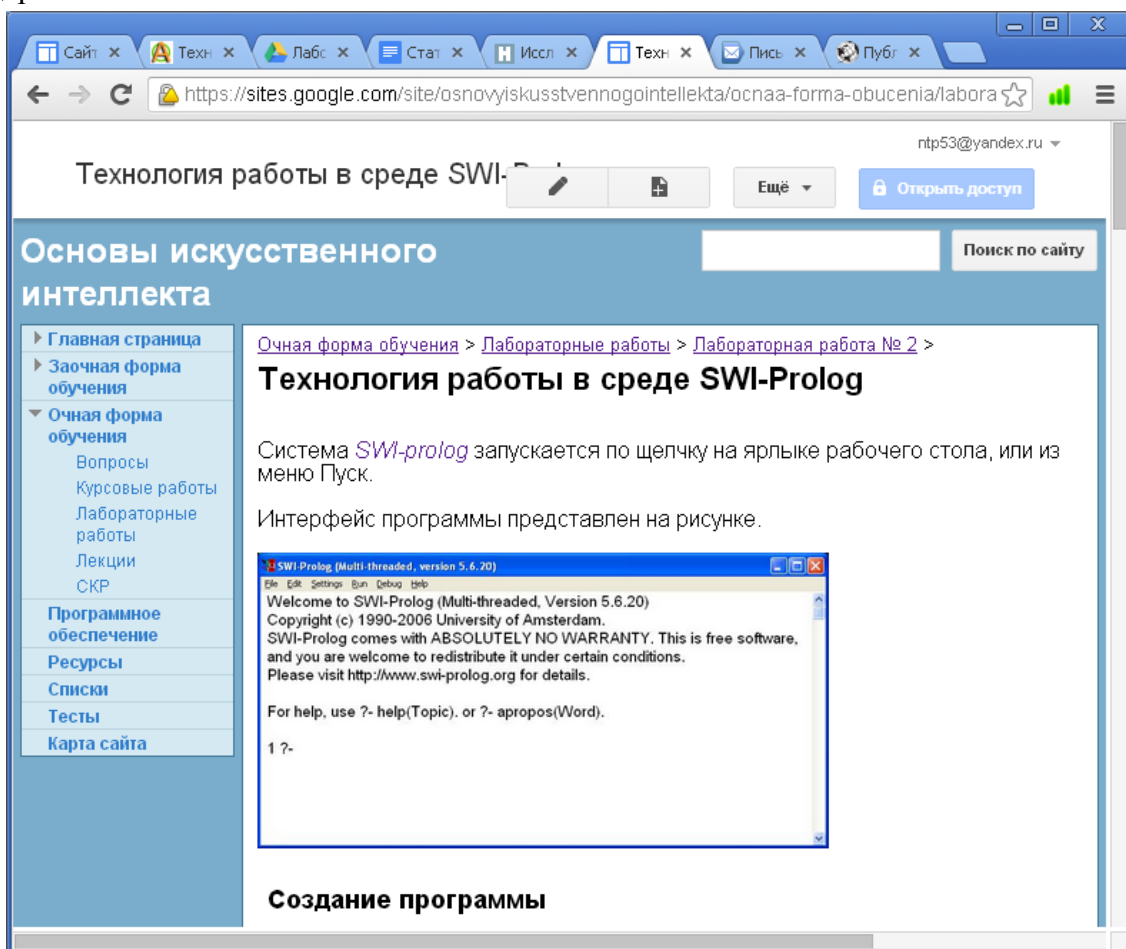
Сайт × Техн × Лабо × Стат × Иссл × Техн × Пись × Публ ×

https://sites.google.com/site/osnovyiskusstvennogointellekta/ocnaa-forma-obucenia/labora

ntp53@yandex.ru

Технология работы в среде SWI-P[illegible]

Ещё

Открыть доступ

Основы искусственного интеллекта

Поиск по сайту

Главная страница
Заочная форма обучения
Очная форма обучения
Вопросы
Курсовые работы
Лабораторные работы
Лекции
СКР
Программное обеспечение
Ресурсы
Списки
Тесты
Карта сайта

Очная форма обучения > Лабораторные работы > Лабораторная работа № 2 >

Технология работы в среде SWI-Prolog

Система SWI-prolog запускается по щелчку на ярлыке рабочего стола, или из меню Пуск.

Интерфейс программы представлен на рисунке.

SWI-Prolog (Multi-threaded, version 5.6.20)

File Edit Settings Run Debug Help

Welcome to SWI-Prolog (Multi-threaded, Version 5.6.20)
Copyright (c) 1990-2006 University of Amsterdam.
SWI-Prolog comes with ABSOLUTELY NO WARRANTY. This is free software, and you are welcome to redistribute it under certain conditions.
Please visit http://www.swi-prolog.org for details.

For help, use ?- help(Topic). or ?- apropos(Word).

1 ?-

Создание программы